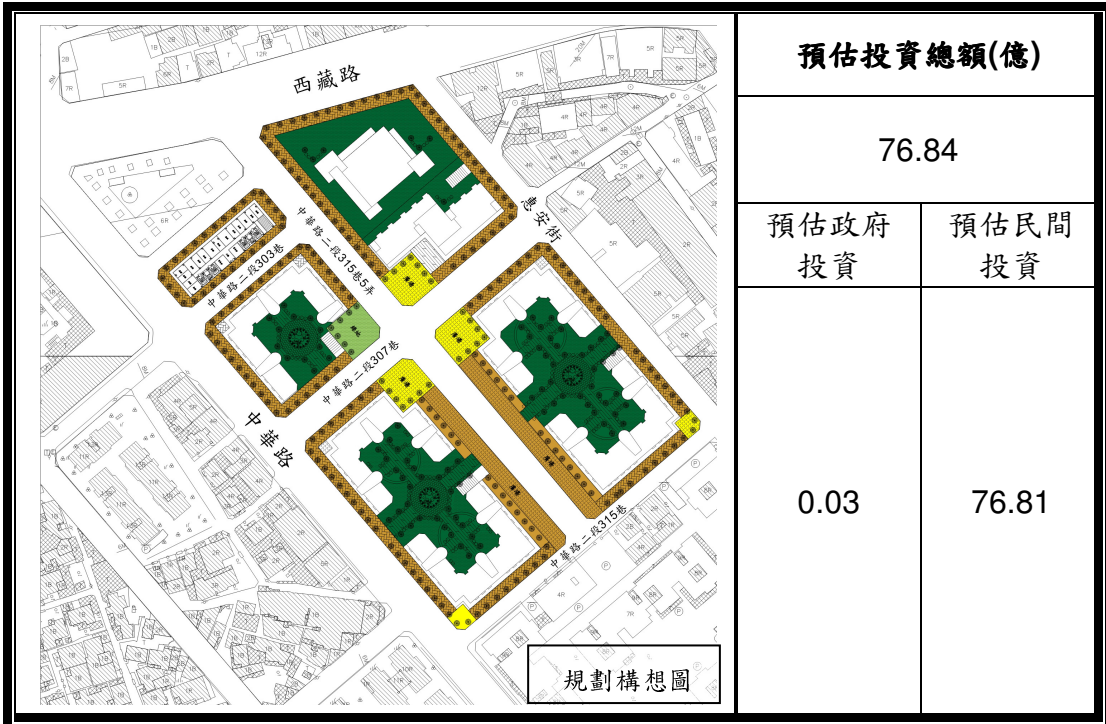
西藏路

惠安街

中華路二段315巷5弄

中華路二段303巷

中華路二段307巷

中華路

中華路二段315巷

規劃構想圖

| 預估投資總額(億) | |
|---|---|
| 76.84 | |
| 預估政府投資 | 預估民間投資 |
| 0.03 | 76.81 |